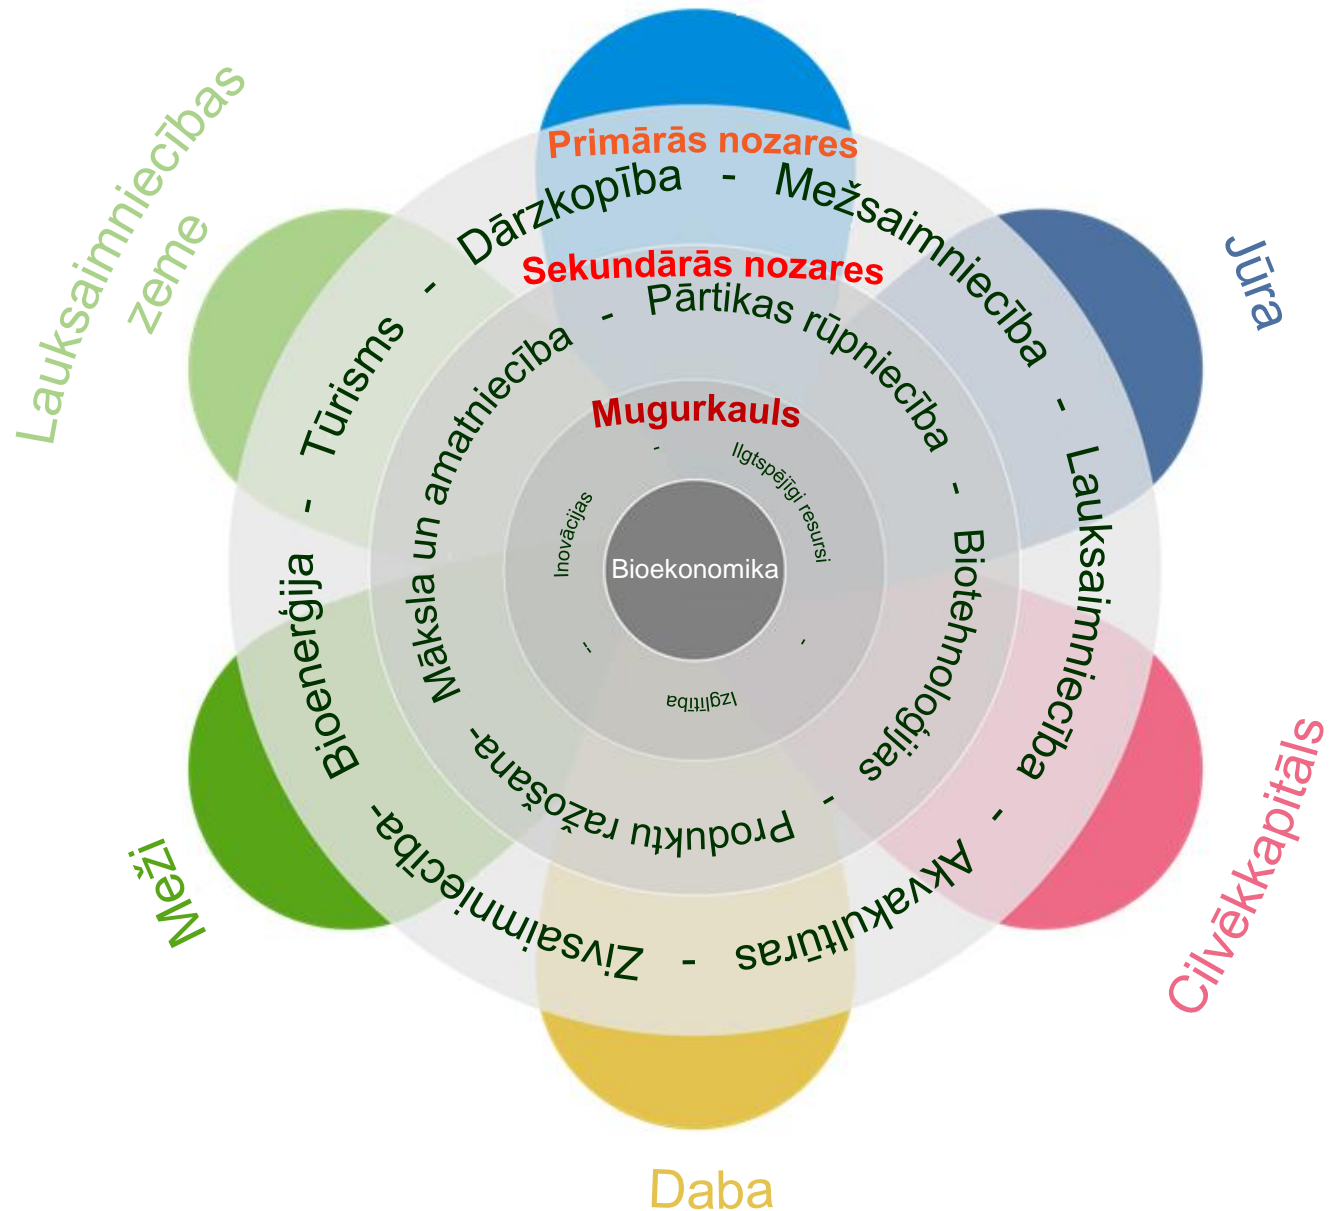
Lauksaimniecības zeme

Jūra

Primārās nozares

Dārzkopība - Mežsaimniecība - Lauksaimniecība - Akvakultūras - Zivsaimniecība- Bioenerģija - Tūrisms -

Sekundārās nozares

Pārtikas rūpniecība - Biotehnoloģijas - Produktu ražošana- Māksla un amatniecība -

Mugurkauls

- Ilgtspējīgi resursi - Izglītība - Inovācijas

Bioekonomika

Meži

Civēkkapitāls

Daba